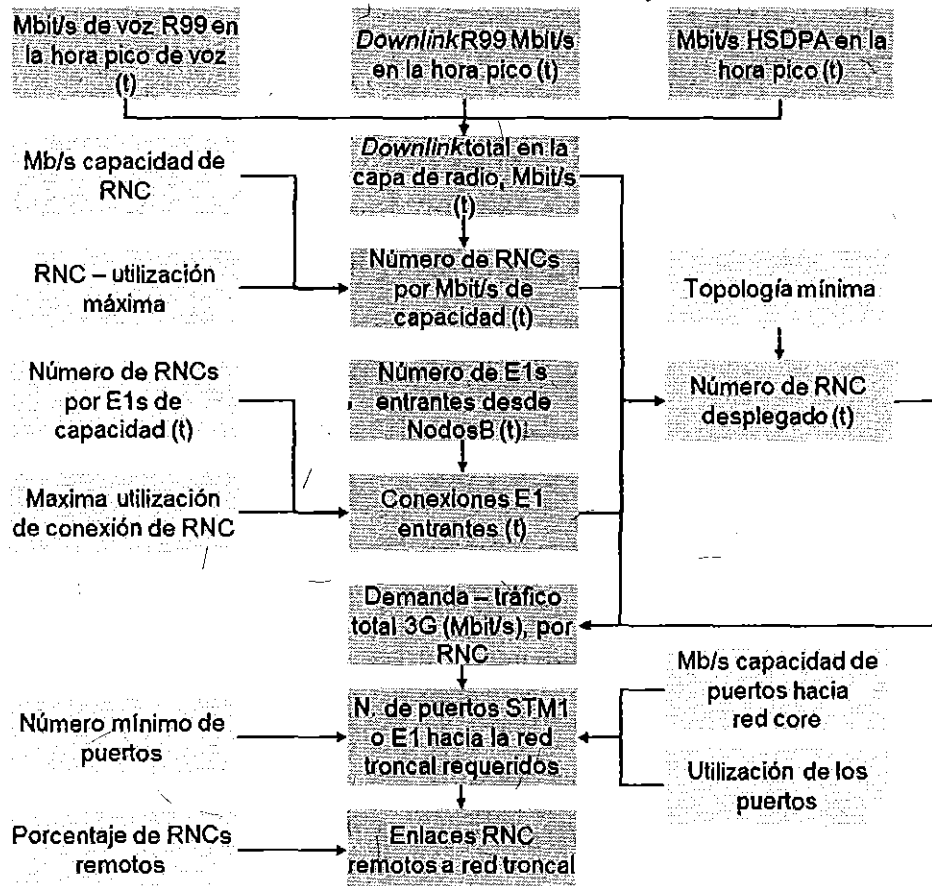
Mbit/s de voz R99 en la hora pico de voz (t)

*Downlink* R99 Mbit/s en la hora pico (t)

Mbit/s HSDPA en la hora pico (t)

Mb/s capacidad de RNC

*Downlink* total en la capa de radio, Mbit/s (t)

RNC – utilización máxima

Número de RNCs por Mbit/s de capacidad (t)

Topología mínima

Número de RNCs por E1s de capacidad (t)

Número de E1s entrantes desde NodosB (t)

Número de RNC desplegado (t)

Maxima utilización de conexión de RNC

Conexiones E1 entrantes (t)

Demanda – tráfico total 3G (Mbit/s), por RNC

Mb/s capacidad de puertos hacia red core

Número mínimo de puertos

N. de puertos STM1 o E1 hacia la red troncal requeridos

Utilización de los puertos

Porcentaje de RNCs remotos

Enlaces RNC remotos a red troncal